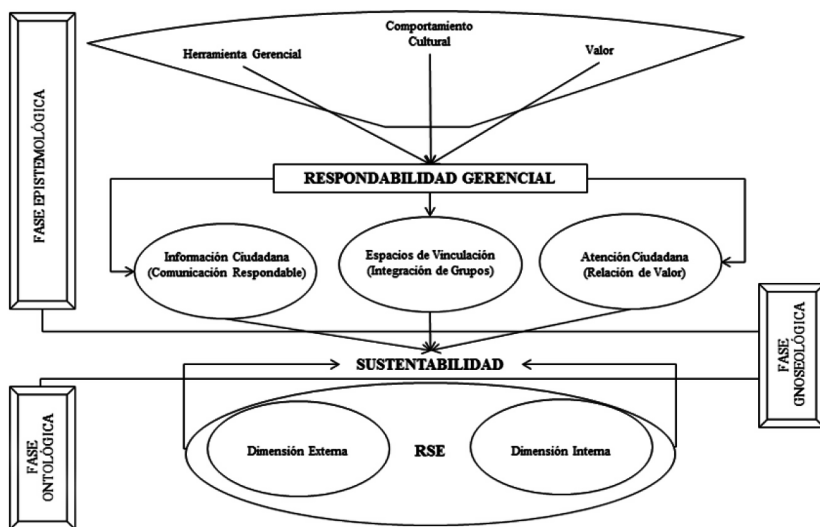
FASE EPISTEMOLÓGICA

Herramienta Gerencial

Comportamiento Cultural

Valor

RESPONDABILIDAD GERENCIAL

Información Ciudadana (Comunicación Respondable)

Espacios de Vinculación (Integración de Grupos)

Atención Ciudadana (Relación de Valor)

FASE GNOSEOLÓGICA

SUSTENTABILIDAD

FASE ONTOLÓGICA

Dimensión Externa

RSE

Dimensión Interna